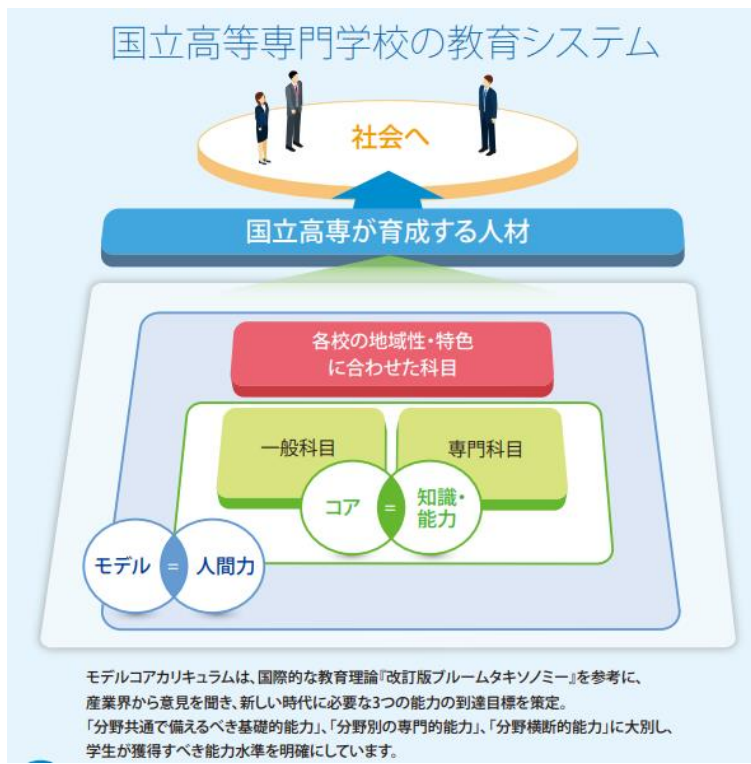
国立高等専門学校の教育システム

社会へ

国立高専が育成する人材

各校の地域性・特色に合わせた科目

一般科目

専門科目

コア

=

知識・能力

モデル

=

人間力

モデルコアカリキュラムは、国際的な教育理論『改訂版ブルームタキソノミー』を参考に、産業界から意見を聞き、新しい時代に必要な3つの能力の到達目標を策定。
「分野共通で備えるべき基礎的能力」、「分野別の専門的能力」、「分野横断的能力」に大別し、学生が獲得すべき能力水準を明確にしています。